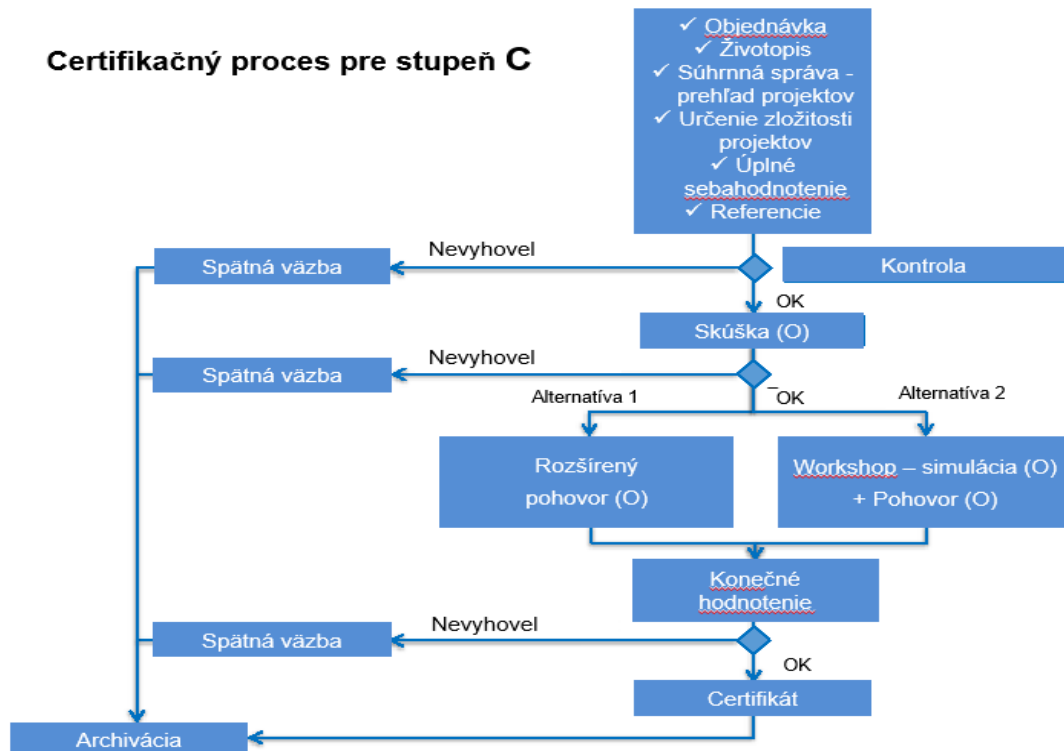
Certifikačný proces pre stupeň C

✓ Objednávka
✓ Životopis
✓ Súhrnná správa - prehľad projektov
✓ Určenie zložitosti projektov
✓ Úplné sebahodnotenie
✓ Referencie

Spätná väzba
Nevyhovel
Kontrola
OK
Skúška (O)
Spätná väzba
Nevyhovel
OK
Alternatíva 1
Alternatíva 2
Rozšírený pohovor (O)
Workshop – simulácia (O) + Pohovor (O)
Konečné hodnotenie
Spätná väzba
Nevyhovel
OK
Certifikát
Archivácia